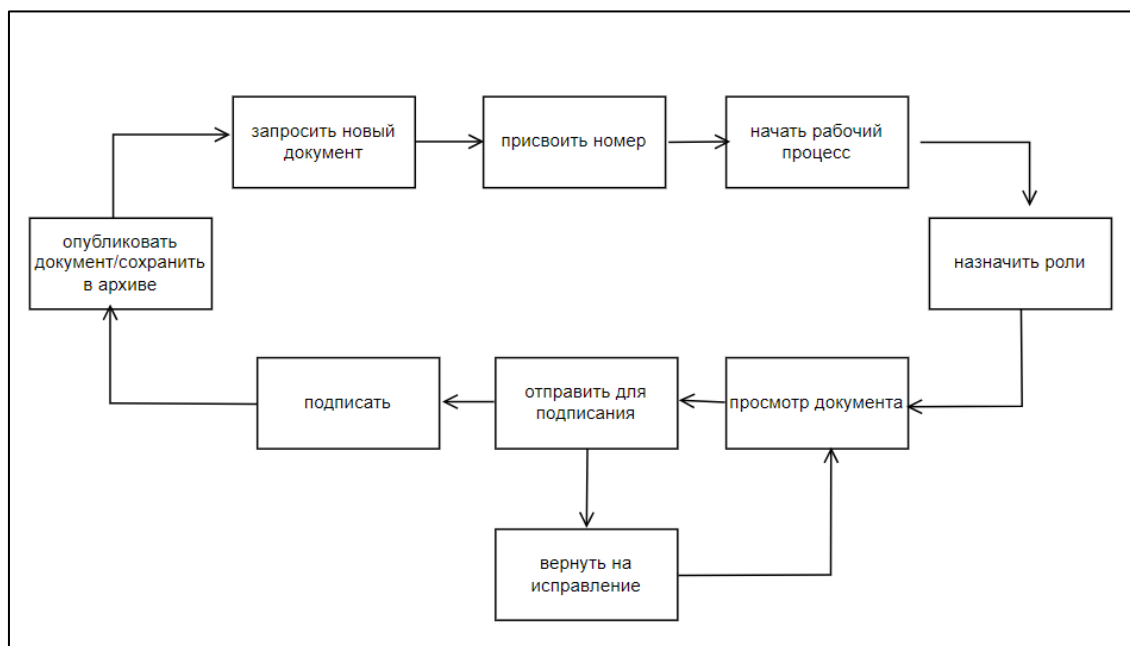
запросить новый документ

присвоить номер

начать рабочий процесс

назначить роли

просмотр документа

отправить для подписания

подписать

опубликовать документ/сохранить в архиве

вернуть на исправление